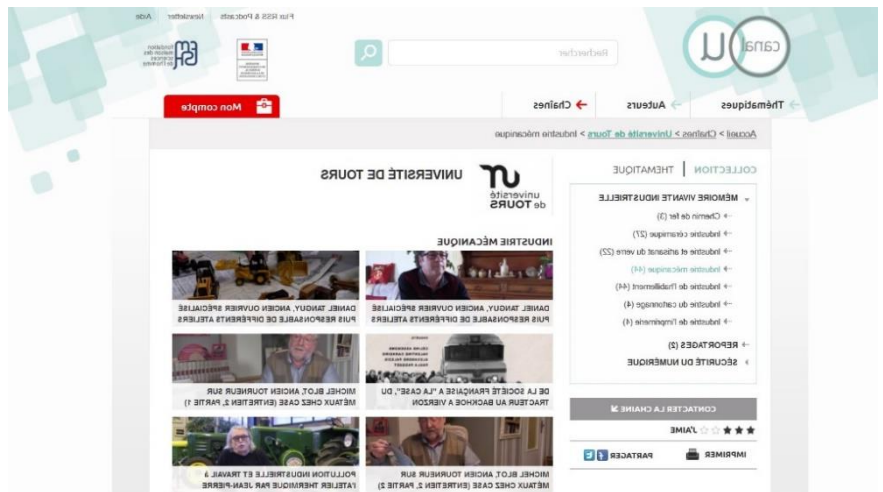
Flux RSS & Podcasts | Newsletter | Aide

canal U

Rechercher

Thématiques → Auteurs → Chaînes → Mon compte

Accueil > Chaînes > Université de Tours > Industrie mécanique

COLLECTION | THEMATIQUE

MÉMOIRE VIVANTE INDUSTRIELLE
Chemin de fer (3)
Industrie céramique (27)
Industrie et artisanat du verre (22)
Industrie mécanique (44)
Industrie de l'habillement (44)
Industrie du cartonnage (4)
Industrie de l'imprimerie (4)

REPORTAGES (2)
SÉCURITÉ DU NUMÉRIQUE

CONTACTER LA CHAINE

J'AIME

IMPRIMER PARTAGER

université de TOURS UNIVERSITÉ DE TOURS

INDUSTRIE MÉCANIQUE

DANIEL TANGUY, ANCIEN OUVRIER SPÉCIALISÉ PUIS RESPONSABLE DE DIFFÉRENTS ATELIERS

DANIEL TANGUY, ANCIEN OUVRIER SPÉCIALISÉ PUIS RESPONSABLE DE DIFFÉRENTS ATELIERS

DE LA SOCIÉTÉ FRANÇAISE A "LA CASE", DU TRACTEUR AU BACHOE A VIERZON

MICHEL BLOT, ANCIEN TOURNEUR SUR MÉTAUX CHEZ CASE (ENTRETIEN 2, PARTIE 1)

MICHEL BLOT, ANCIEN TOURNEUR SUR MÉTAUX CHEZ CASE (ENTRETIEN 2, PARTIE 2)

POLLUTION INDUSTRIELLE ET TRAVAIL A L'ATELIER THERMIQUE PAR JEAN-PIERRE